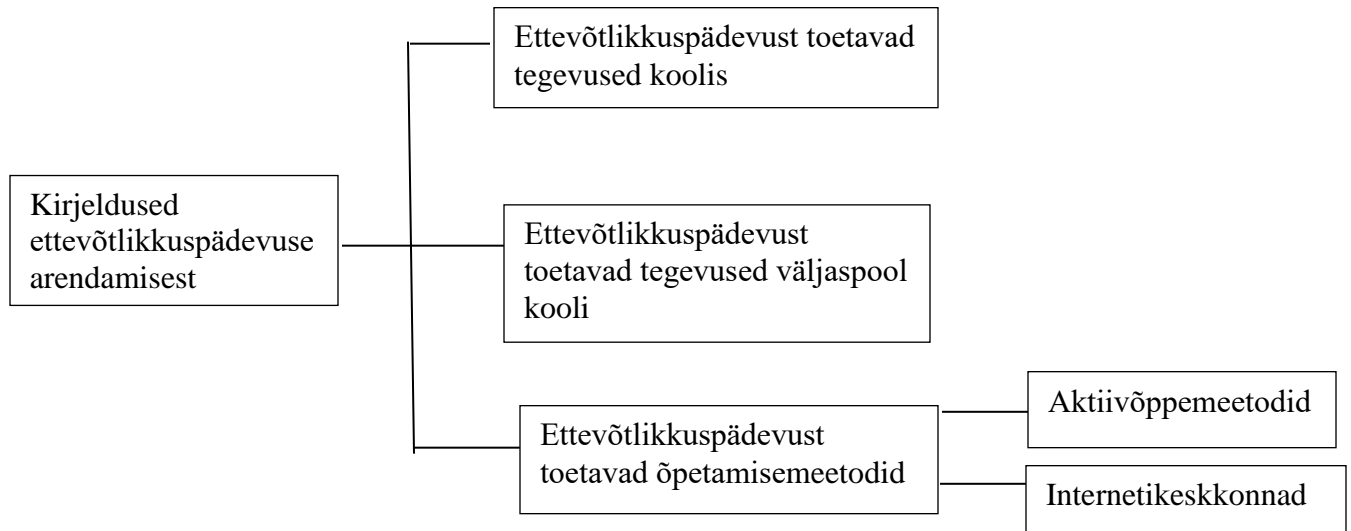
Kirjeldused ettevõtlikkuspädevuse arendamisest

Ettevõtlikkuspädevust toetavad tegevused koolis

Ettevõtlikkuspädevust toetavad tegevused väljaspool kooli

Ettevõtlikkuspädevust toetavad õpetamisemeetodid

Aktiivõppemeetodid

Internetikeskkonnad